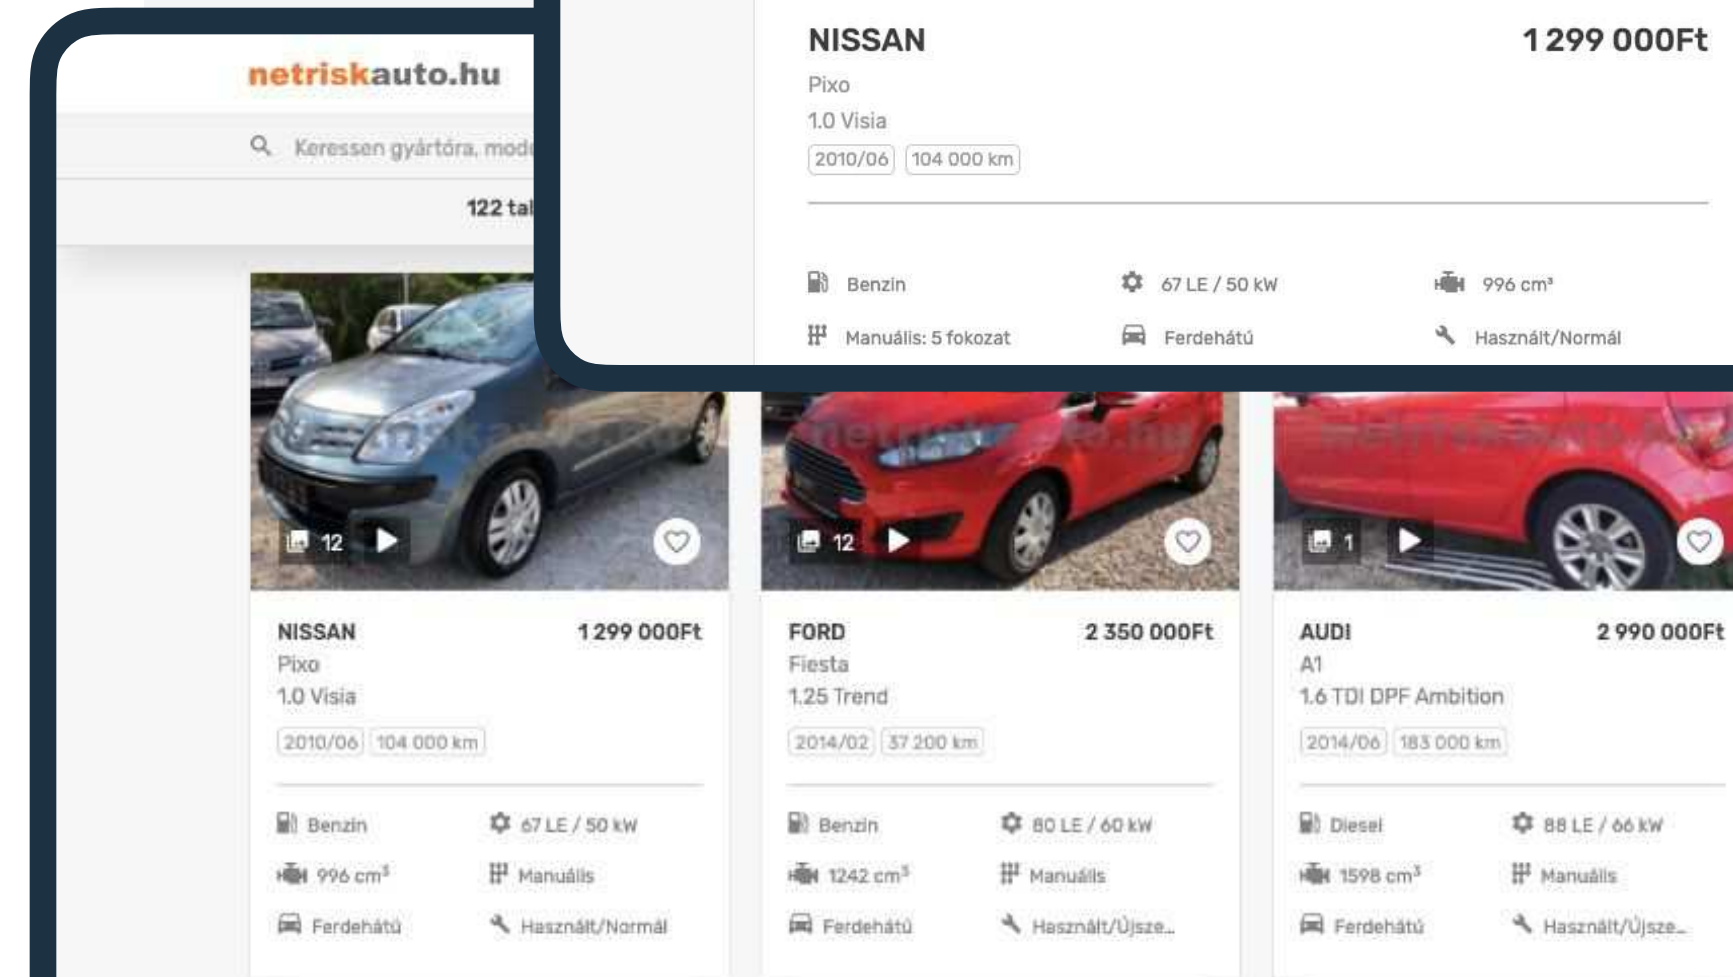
netriskauto.hu

Keressen gyártóra, mode

122 tal

NISSAN
1 299 000Ft
Pixo
1.0 Visia
2010/06 104 000 km

Benzin
67 LE / 50 kW
996 cm³
Manuális: 5 fokozat
Ferdehátú
Használt/Normál

12

NISSAN
1 299 000Ft
Pixo
1.0 Visia
2010/06 104 000 km
Benzin
67 LE / 50 kW
996 cm³
Manuális
Ferdehátú
Használt/Normál

12

FORD
2 350 000Ft
Fiesta
1.25 Trend
2014/02 37 200 km
Benzin
80 LE / 60 kW
1242 cm³
Manuális
Ferdehátú
Használt/Újsze...

1

AUDI
2 990 000Ft
A1
1.6 TDI DPF Ambition
2014/06 183 000 km
Diesel
88 LE / 66 kW
1598 cm³
Manuális
Ferdehátú
Használt/Újsze...